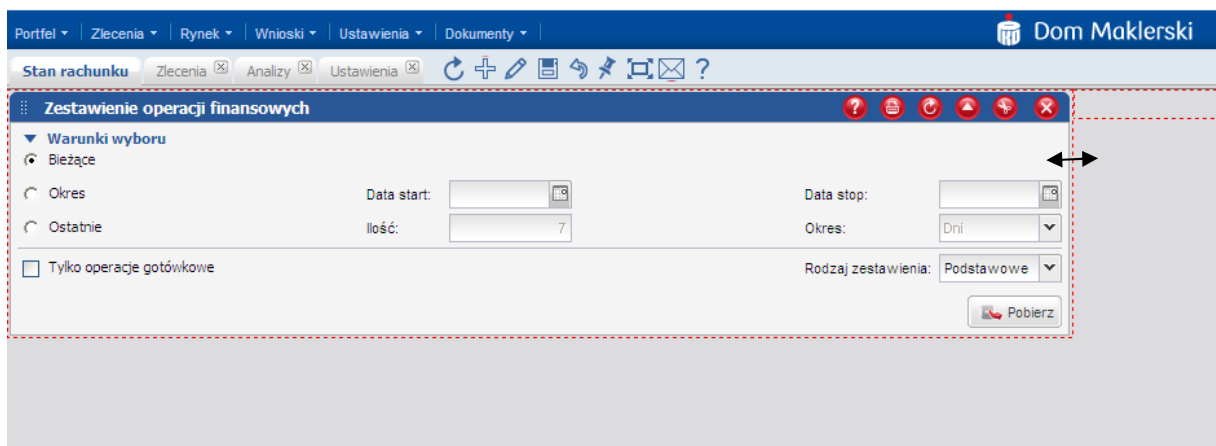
Portfel ▾ | Zlecenia ▾ | Rynek ▾ | Wnioski ▾ | Ustawienia ▾ | Dokumenty ▾

Dom Maklerski

Stan rachunku | Zlecenia | Analizy | Ustawienia

?

Zestawienie operacji finansowych

▼ Warunki wyboru

Bieżące

Okres

Data start:

Data stop:

Ostatnie

Ilość: 7

Okres: Dni

Tylko operacje gotówkowe

Rodzaj zestawienia: Podstawowe

Pobierz